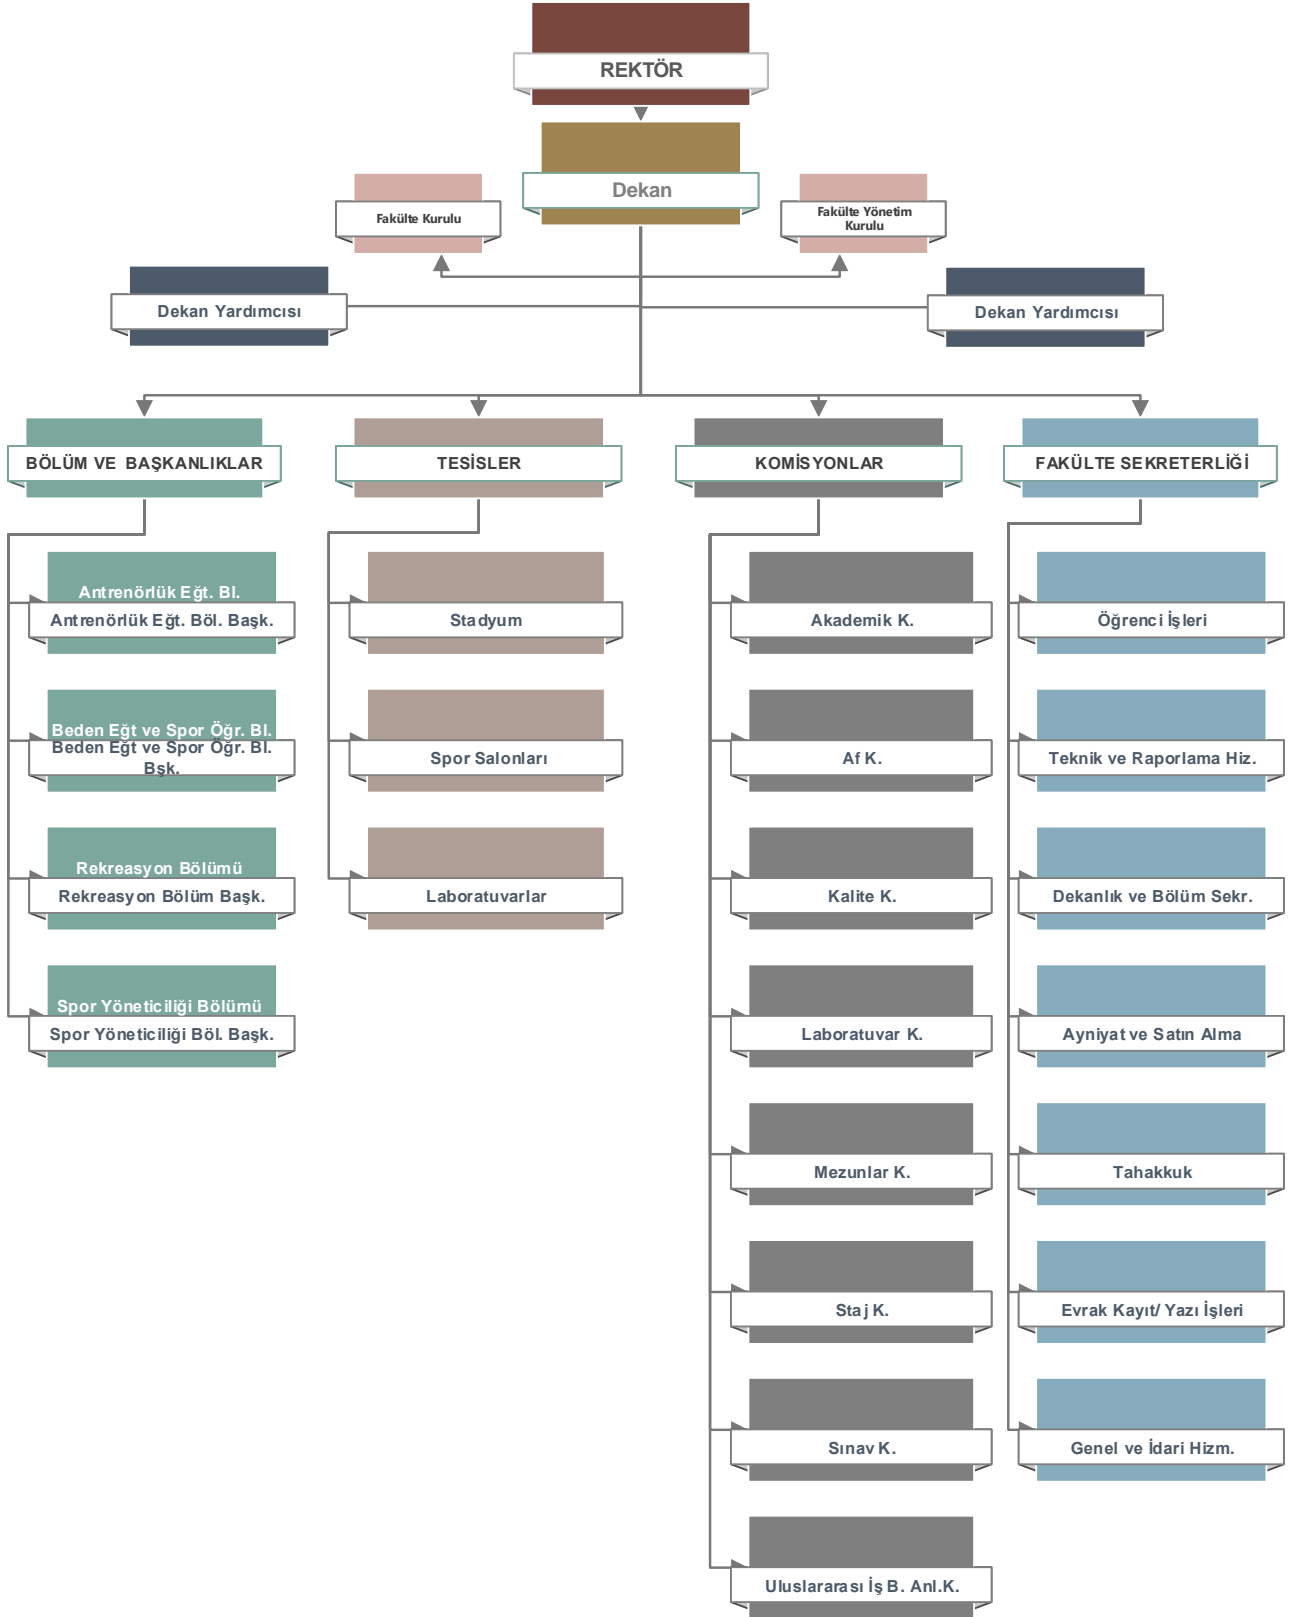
REKTÖR

Dekan

Fakülte Kurulu

Fakülte Yönetim Kurulu

Dekan Yardımcısı

Dekan Yardımcısı

BÖLÜM VE BAŞKANLIKLAR

TESİSLER

KOMİSYONLAR

FAKÜLTE SEKRETERLİĞİ

Antrenörlük Eğt. Bl.
Antrenörlük Eğt. Böl. Başk.

Beden Eğt ve Spor Öğr. Bl.
Beden Eğt ve Spor Öğr. Bl. Bşk.

Rekreasyon Bölümü
Rekreasyon Bölüm Başk.

Spor Yöneticiliği Bölümü
Spor Yöneticiliği Böl. Başk.

Stadyum

Spor Salonları

Laboratuvarlar

Akademik K.

Af K.

Kalite K.

Laboratuvar K.

Mezunlar K.

Staj K.

Sınav K.

Uluslararası İş B. Anl.K.

Öğrenci İşleri

Teknik ve Raporlama Hiz.

Dekanlık ve Bölüm Sekr.

Ayniyat ve Satın Alma

Tahakkuk

Evrak Kayıt/ Yazı İşleri

Genel ve İdari Hizm.